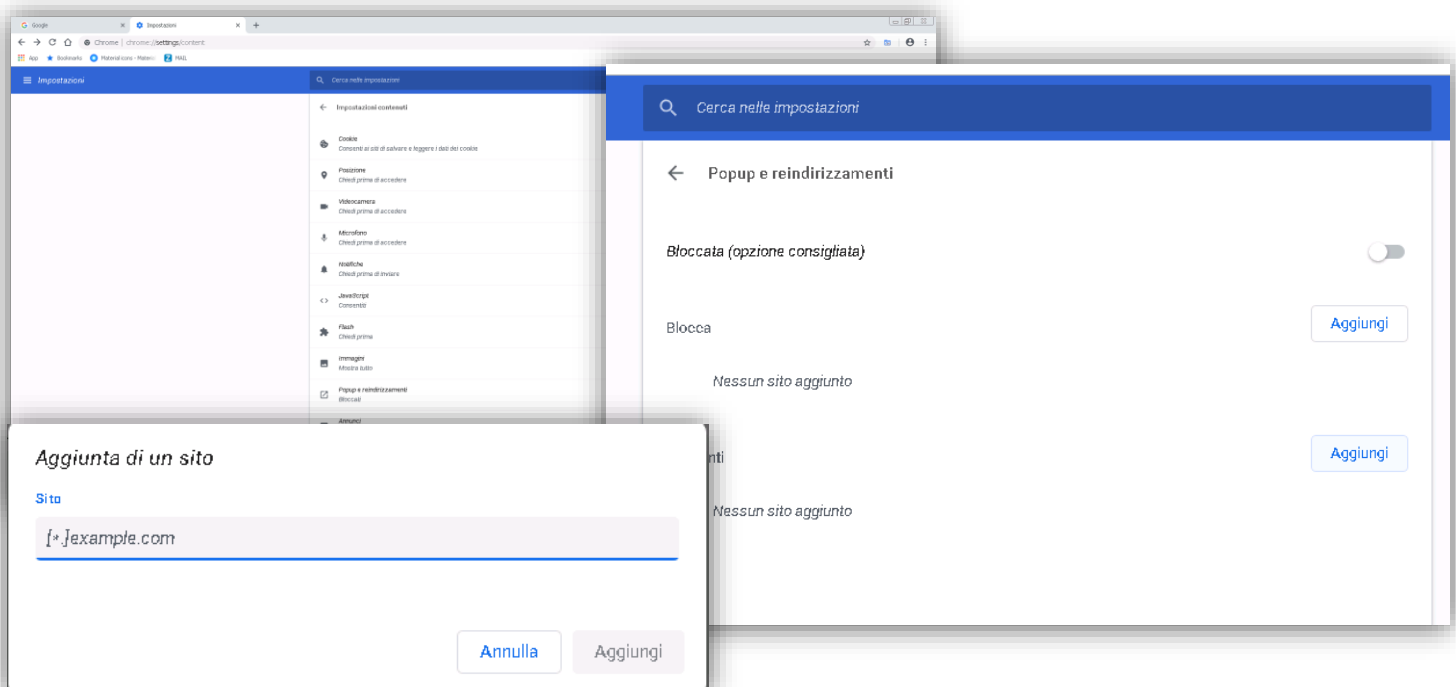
Google
Impostazioni
Chrome | chrome://settings/content
App Bookmarks Material icons - Materi MAIL
Impostazioni
Cerca nelle impostazioni
Impostazioni contenuti
Cookie
Consenti ai siti di salvare e leggere i dati dei cookie
Posizione
Chiedi prima di accedere
Videocamera
Chiedi prima di accedere
Microfono
Chiedi prima di accedere
Notifiche
Chiedi prima di inviare
JavaScript
Consentito
Flash
Chiedi prima
Immagini
Mostra tutto
Popup e reindirizzamenti
Bloccati
Annunci

Cerca nelle impostazioni
Popup e reindirizzamenti
Bloccata (opzione consigliata)
Blocca
Aggiungi
Nessun sito aggiunto
nti
Aggiungi
Nessun sito aggiunto

Aggiunta di un sito
Sito
[*.]example.com
Annulla
Aggiungi